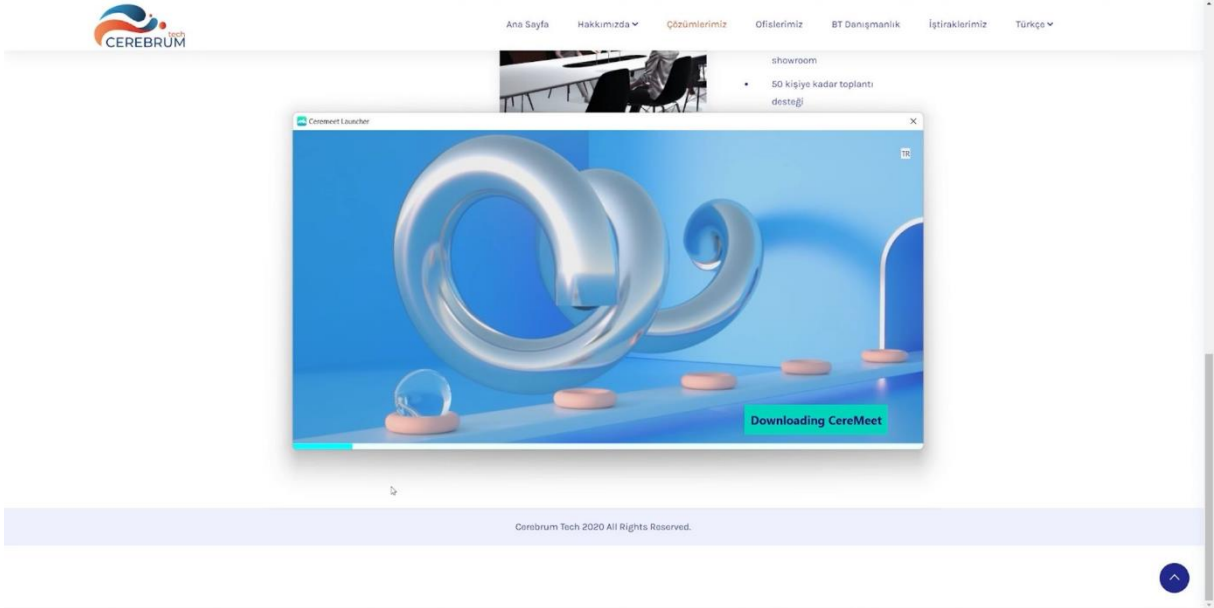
CEREBRUM tech

Ana Sayfa Hakkımızda Çözümlerimiz Ofislerimiz BT Danışmanlık İştiraklerimiz Türkçe

showroom

• 50 kişiye kadar toplantı desteği

Ceremeet Launcher

TR

Downloading CereMeet

Cerebrum Tech 2020 All Rights Reserved.